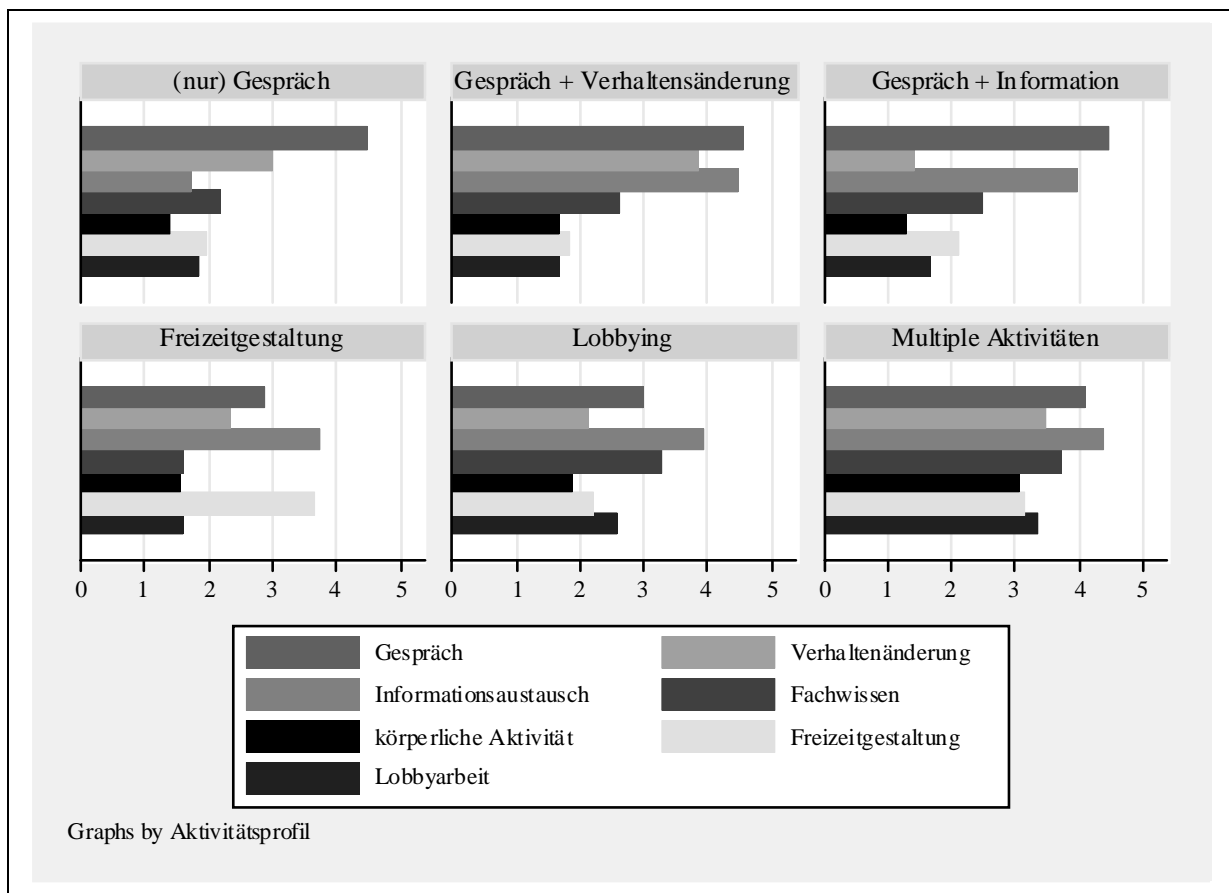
(nur) Gespräch

Gespräch + Verhaltensänderung

Gespräch + Information

Freizeitgestaltung

Lobbying

Multiple Aktivitäten

0 1 2 3 4 5

0 1 2 3 4 5

0 1 2 3 4 5

Gespräch

Verhaltenänderung

Informationsaustausch

Fachwissen

körperliche Aktivität

Freizeitgestaltung

Lobbyarbeit

Graphs by Aktivitätsprofil